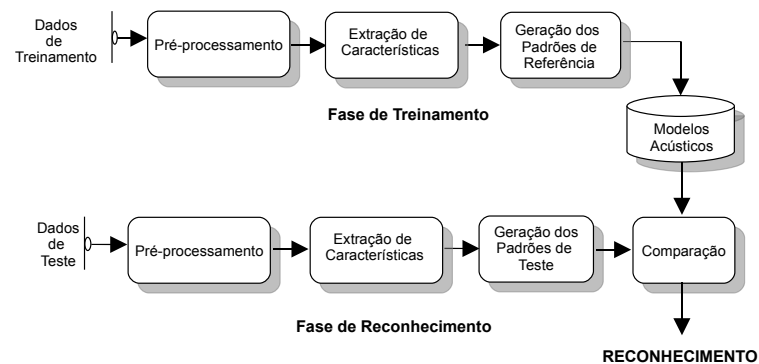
Dados de Treinamento

Pré-processamento

Extração de Características

Geração dos Padrões de Referência

Fase de Treinamento

Modelos Acústicos

Dados de Teste

Pré-processamento

Extração de Características

Geração dos Padrões de Teste

Comparação

Fase de Reconhecimento

RECONHECIMENTO